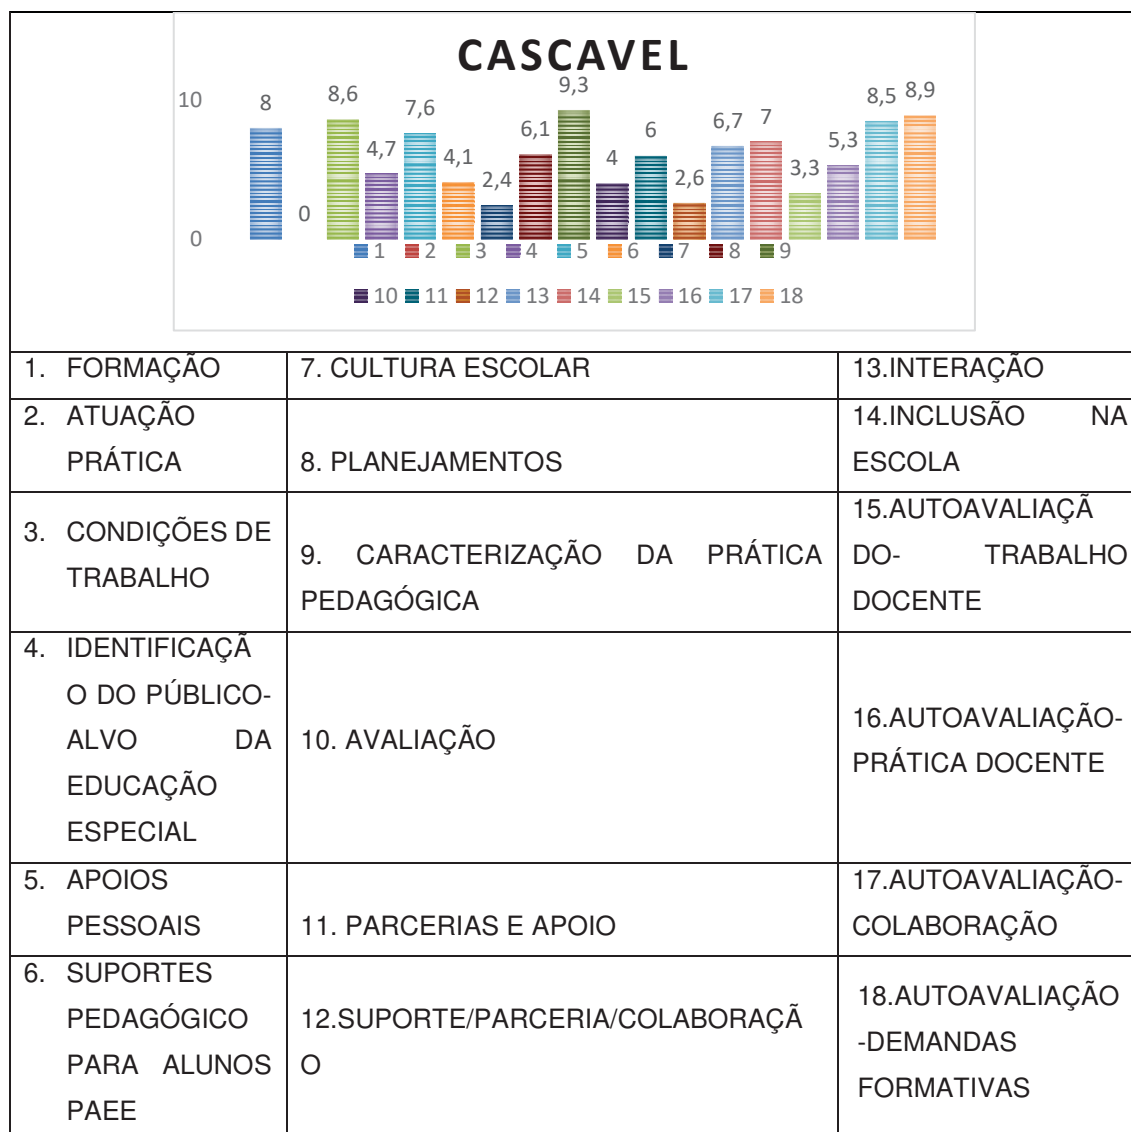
CASCAVEL

10
0

8 0 8,6 4,7 7,6 4,1 2,4 6,1 9,3 4 6 2,6 6,7 7 3,3 5,3 8,5 8,9

1 2 3 4 5 6 7 8 9
10 11 12 13 14 15 16 17 18

| 1. FORMAÇÃO | 7. CULTURA ESCOLAR | 13.INTERAÇÃO |
|---|---|---|
| 2. ATUAÇÃO PRÁTICA | 8. PLANEJAMENTOS | 14.INCLUSÃO NA ESCOLA |
| 3. CONDIÇÕES DE TRABALHO | 9. CARACTERIZAÇÃO DA PRÁTICA PEDAGÓGICA | 15.AUTOAVALIAÇÃ DO- TRABALHO DOCENTE |
| 4. IDENTIFICAÇÃO DO PÚBLICO-ALVO DA EDUCAÇÃO ESPECIAL | 10. AVALIAÇÃO | 16.AUTOAVALIAÇÃO-PRÁTICA DOCENTE |
| 5. APOIOS PESSOAIS | 11. PARCERIAS E APOIO | 17.AUTOAVALIAÇÃO-COLABORAÇÃO |
| 6. SUPORTES PEDAGÓGICO PARA ALUNOS PAEE | 12.SUPORTE/PARCERIA/COLABORAÇÃO | 18.AUTOAVALIAÇÃO -DEMANDAS FORMATIVAS |